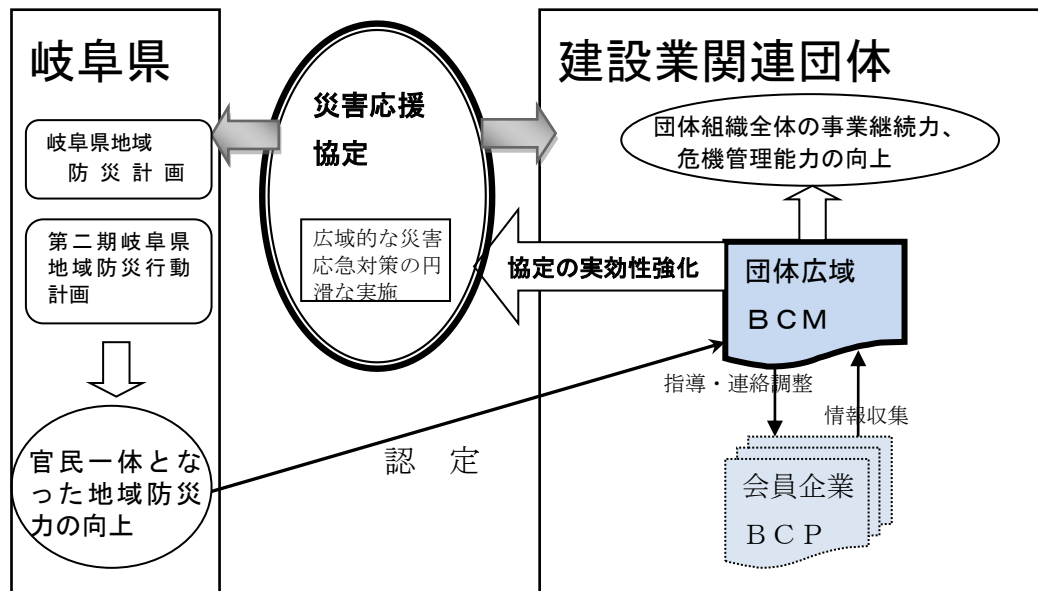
岐阜県

岐阜県地域
防災計画

第二期岐阜県
地域防災行動
計画

官民一体となった地域防災力の向上

災害応援
協定

広域的な災害応急対策の円滑な実施

協定の実効性強化

認　定

建設業関連団体

団体組織全体の事業継続力、
危機管理能力の向上

団体広域
ＢＣＭ

指導・連絡調整

情報収集

会員企業
ＢＣＰ